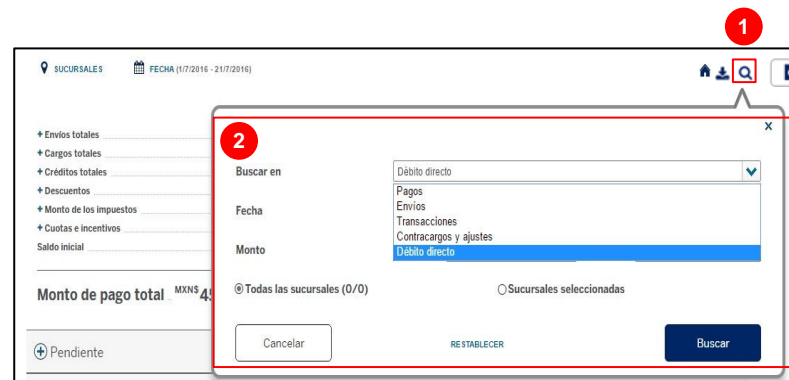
1

SUCURSALES FECHA (1/7/2016 - 21/7/2016)

+ Envíos totales
+ Cargos totales
+ Créditos totales
+ Descuentos
+ Monto de los impuestos
+ Cuotas e incentivos
Saldo inicial

Monto de pago total MXN$ 4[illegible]

+ Pendiente

2

x

Buscar en Débito directo

Pagos
Envíos
Transacciones
Contracargos y ajustes
Débito directo

Fecha

Monto

Todas las sucursales (0/0)

Sucursales seleccionadas

Cancelar

RESTABLECER

Buscar